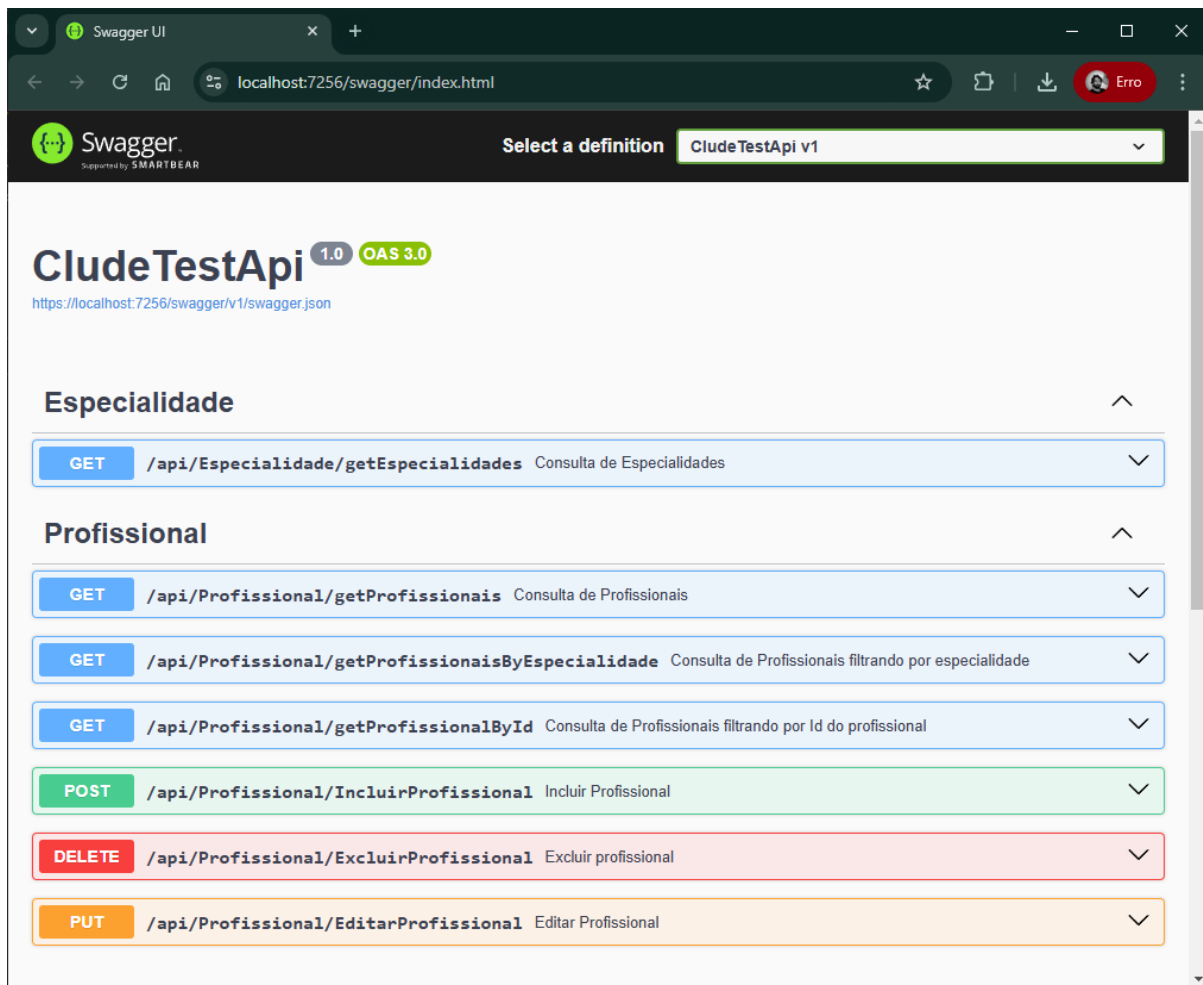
Swagger UI

localhost:7256/swagger/index.html

Erro

Swagger
Supported by SMARTBEAR

Select a definition
CludeTestApi v1

CludeTestApi 1.0 OAS 3.0
https://localhost:7256/swagger/v1/swagger.json

Especialidade

GET /api/Especialidade/getEspecialidades Consulta de Especialidades

Profissional

GET /api/Profissional/getProfissionais Consulta de Profissionais

GET /api/Profissional/getProfissionaisByEspecialidade Consulta de Profissionais filtrando por especialidade

GET /api/Profissional/getProfissionalById Consulta de Profissionais filtrando por Id do profissional

POST /api/Profissional/IncluirProfissional Incluir Profissional

DELETE /api/Profissional/ExcluirProfissional Excluir profissional

PUT /api/Profissional/EditarProfissional Editar Profissional